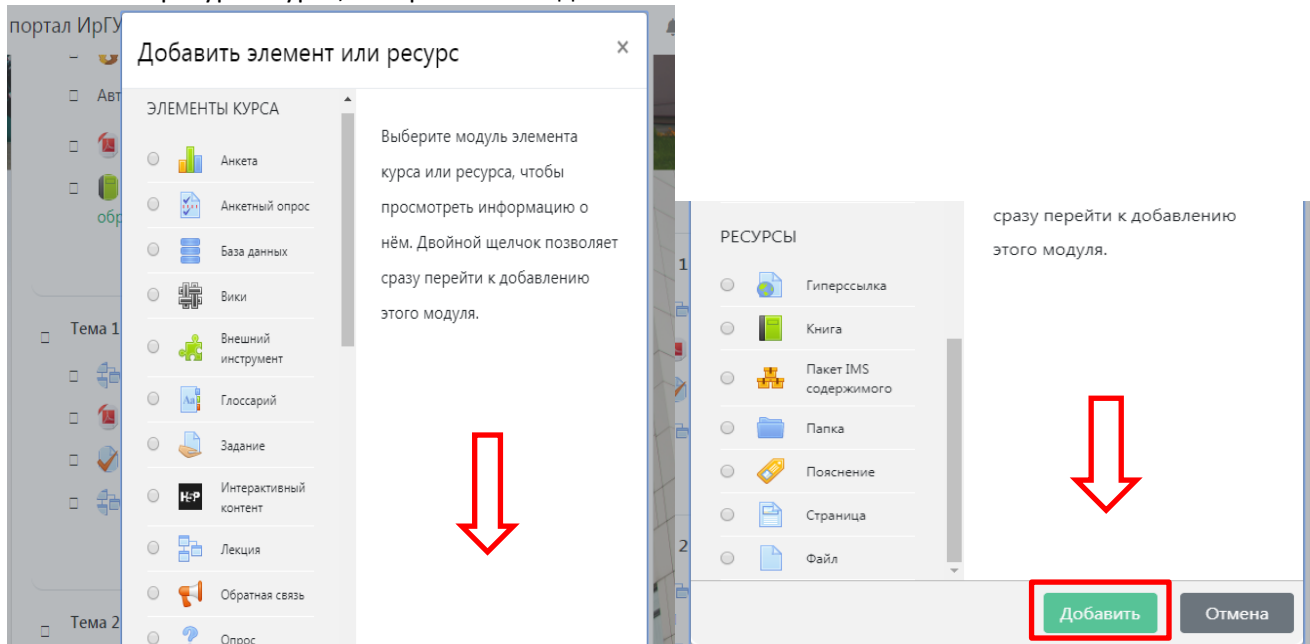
портал ИрГУ

Авт

обр

Тема 1

Тема 2

Добавить элемент или ресурс

×

ЭЛЕМЕНТЫ КУРСА

Анкета

Анкетный опрос

База данных

Вики

Внешний инструмент

Глоссарий

Задание

Интерактивный контент

Лекция

Обратная связь

Опрос

Выберите модуль элемента курса или ресурса, чтобы просмотреть информацию о нём. Двойной щелчок позволяет сразу перейти к добавлению этого модуля.

РЕСУРСЫ

Гиперссылка

Книга

Пакет IMS содержимого

Папка

Пояснение

Страница

Файл

сразу перейти к добавлению этого модуля.

Добавить

Отмена